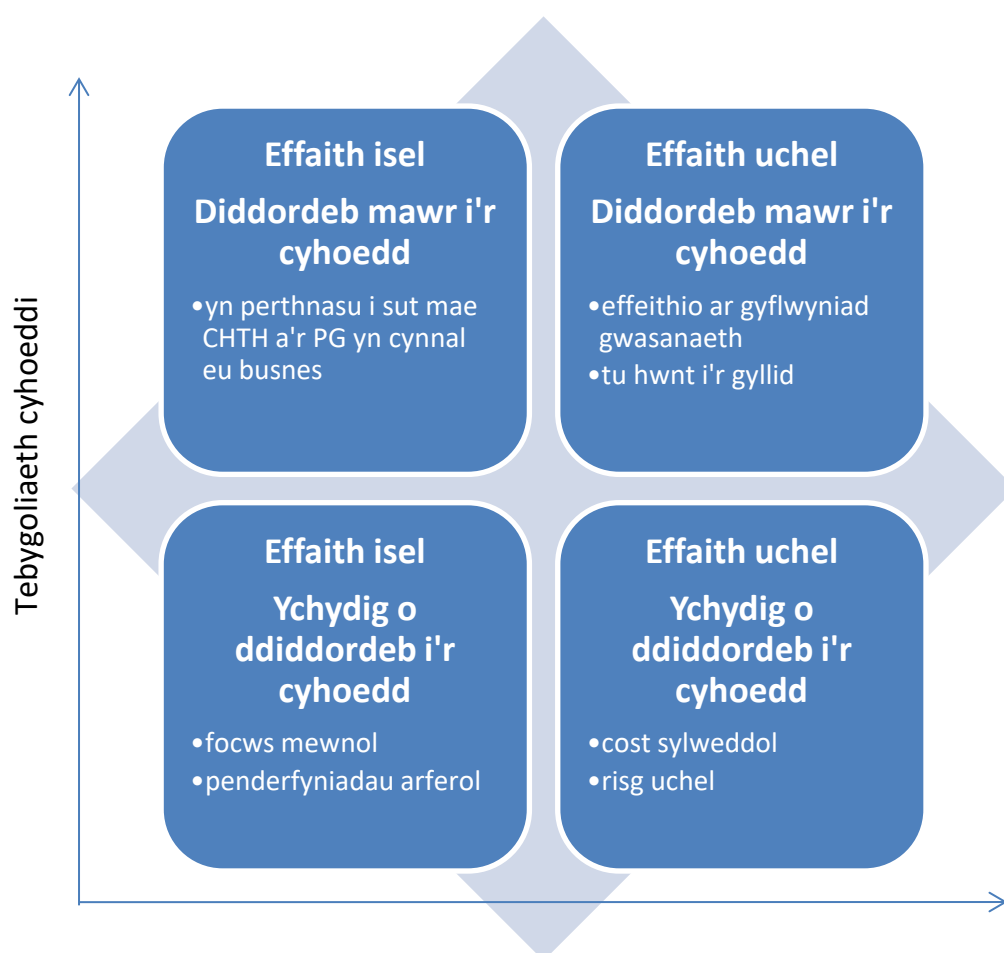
Tebygoliaeth cyhoeddi

Effaith isel

Diddordeb mawr i'r cyhoedd

•yn perthnasu i sut mae CHTH a'r PG yn cynnal eu busnes

Effaith uchel

Diddordeb mawr i'r cyhoedd

•effeithio ar gyflwyniad gwasanaeth

•tu hwnt i'r gyllid

Effaith isel

Ychydig o ddiddordeb i'r cyhoedd

•focws mewnol

•penderfyniadau arferol

Effaith uchel

Ychydig o ddiddordeb i'r cyhoedd

•cost sylweddol

•risg uchel